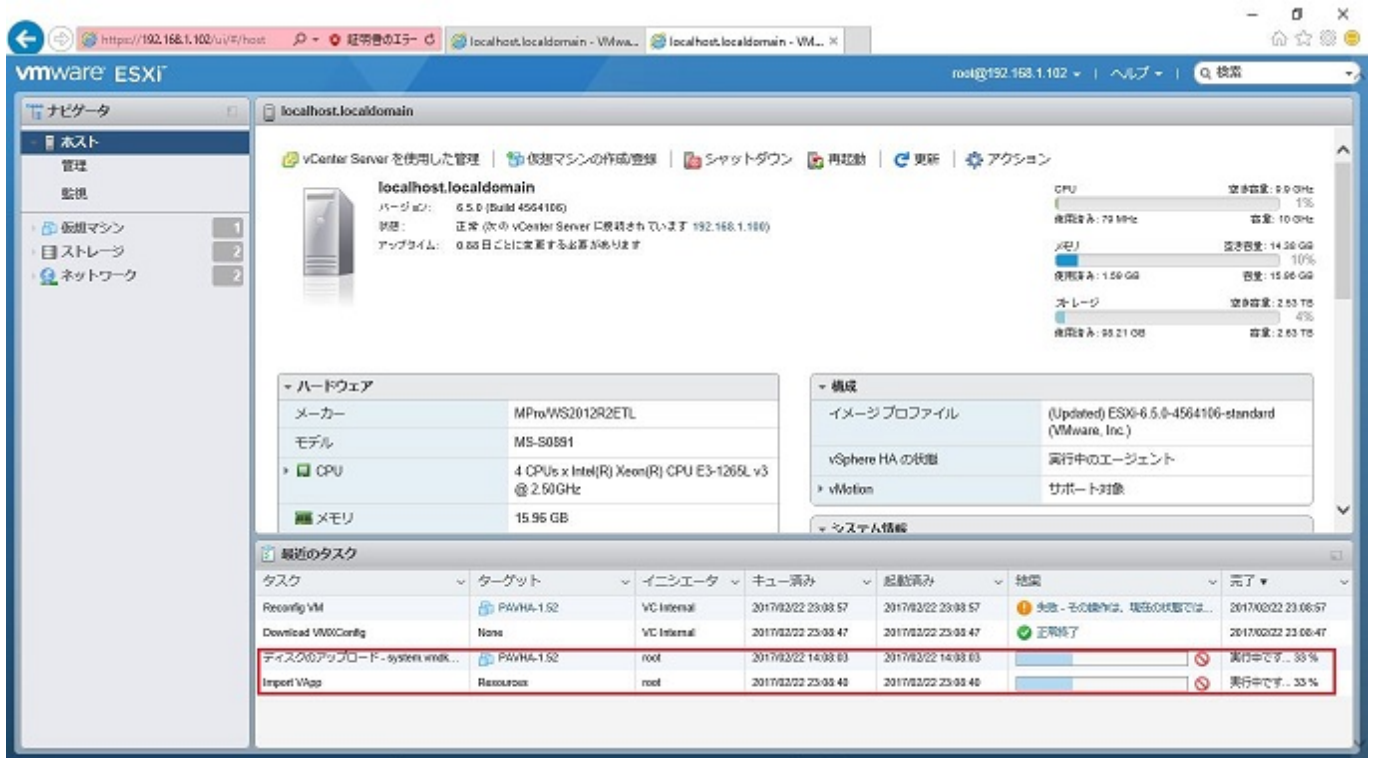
https://192.168.1.102/ui/#/host 証明書のエラー localhost.localdomain - VMwa... localhost.localdomain - VM... ×

vmware ESXi

root@192.168.1.102 ▾ | ヘルプ ▾ | Q 検索

ナビゲータ

ホスト
管理
監視
仮想マシン 1
ストレージ 2
ネットワーク 2

localhost.localdomain

vCenter Server を使用した管理 | 仮想マシンの作成/登録 | シャットダウン | 再起動 | 更新 | アクション

localhost.localdomain
バージョン: 6.5.0 (Build 4564106)
状態: 正常 (次の vCenter Server に接続されています 192.168.1.100)
アップタイム: 0.88 日ごとに変更する必要があります

CPU 空き容量: 9.9 GHz
1%
使用済み: 79 MHz 容量: 10 GHz
メモリ 空き容量: 14.38 GB
10%
使用済み: 1.59 GB 容量: 15.96 GB
ストレージ 空き容量: 2.53 TB
4%
使用済み: 98.21 GB 容量: 2.63 TB

ハードウェア

| メーカー | MPro/WS2012R2ETL |
|---|---|
| モデル | MS-S0891 |
| CPU | 4 CPUs x Intel(R) Xeon(R) CPU E3-1265L v3 @ 2.50GHz |
| メモリ | 15.96 GB |

構成

| イメージ プロファイル | (Updated) ESXi-6.5.0-4564106-standard (VMware, Inc.) |
|---|---|
| vSphere HA の状態 | 実行中のエージェント |
| vMotion | サポート対象 |

システム情報

最近のタスク

| タスク | ターゲット | イニシエータ | キュー済み | 起動済み | 結果 | 完了 ▾ |
|---|---|---|---|---|---|---|
| Reconfig VM | PAVHA-1.52 | VC Internal | 2017/02/22 23:08:57 | 2017/02/22 23:08:57 | 失敗 - その操作は、現在の状態では... | 2017/02/22 23:08:57 |
| Download VMXConfig | None | VC Internal | 2017/02/22 23:08:47 | 2017/02/22 23:08:47 | 正常終了 | 2017/02/22 23:08:47 |
| ディスクのアップロード - system.vmdk... | PAVHA-1.52 | root | 2017/02/22 14:08:03 | 2017/02/22 14:08:03 | | 実行中です... 33 % |
| Import VApp | Resources | root | 2017/02/22 23:08:40 | 2017/02/22 23:08:40 | | 実行中です... 33 % |